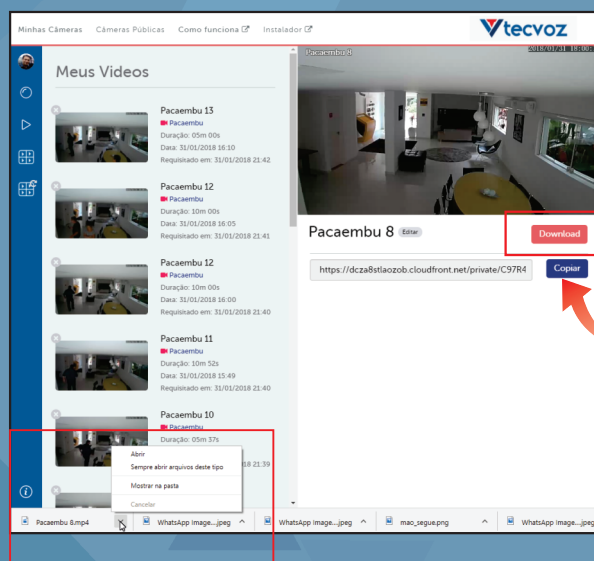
Minhas Câmeras Câmeras Públicas Como funciona Instalador

tecvoz

Meus Videos

Pacaembu 13
Pacaembu
Duração: 05m 00s
Data: 31/01/2018 16:10
Requisitado em: 31/01/2018 21:42

Pacaembu 12
Pacaembu
Duração: 10m 00s
Data: 31/01/2018 16:05
Requisitado em: 31/01/2018 21:41

Pacaembu 12
Pacaembu
Duração: 10m 00s
Data: 31/01/2018 16:00
Requisitado em: 31/01/2018 21:40

Pacaembu 11
Pacaembu
Duração: 10m 52s
Data: 31/01/2018 15:49
Requisitado em: 31/01/2018 21:40

Pacaembu 10
Pacaembu
Duração: 05m 37s
21:39

Abrir
Sempre abrir arquivos deste tipo
Mostrar na pasta
Cancelar

Pacaembu 8
2018/01/31 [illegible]

Pacaembu 8 Editar

Download

https://dcza8stlaozob.cloudfront.net/private/C97R4

Copiar

Pacaembu 8.mp4 WhatsApp Image....jpeg WhatsApp Image....jpeg mao_segue.png WhatsApp Image....jpeg